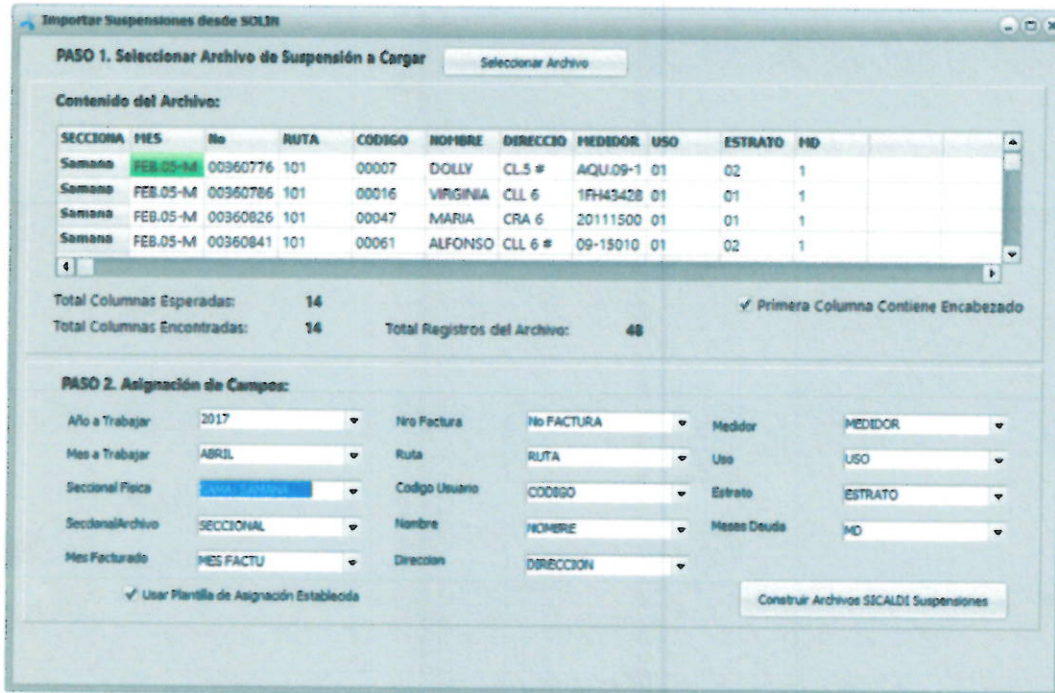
Importar Suspensiones desde SOLIN

PASO 1. Seleccionar Archivo de Suspensión a Cargar

Seleccionar Archivo

Contenido del Archivo:

| SECCIONA | MES | No | RUTA | CODIGO | NOMBRE | DIRECCIO | MEDIDOR | USO | ESTRATO | MD |
|---|---|---|---|---|---|---|---|---|---|---|
| Samana | FEB.05-M | 00360776 | 101 | 00007 | DOLLY | CL.5 # | AQU.09-1 | 01 | 02 | 1 |
| Samana | FEB.05-M | 00360786 | 101 | 00016 | VIRGINIA | CLL 6 | 1FH43428 | 01 | 01 | 1 |
| Samana | FEB.05-M | 00360826 | 101 | 00047 | MARIA | CRA 6 | 20111500 | 01 | 01 | 1 |
| Samana | FEB.05-M | 00360841 | 101 | 00061 | ALFONSO | CLL 6 # | 09-15010 | 01 | 02 | 1 |

Total Columnas Esperadas: 14
Total Columnas Encontradas: 14
Total Registros del Archivo: 48
✓ Primera Columna Contiene Encabezado

PASO 2. Asignación de Campos:

Año a Trabajar 2017
Mes a Trabajar ABRIL
Seccional Fisica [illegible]
SeccionalArchivo SECCIONAL
Mes Facturado MES FACTU
Nro Factura No FACTURA
Ruta RUTA
Codigo Usuario CODIGO
Nombre NOMBRE
Direccion DIRECCION
Medidor MEDIDOR
Uso USO
Estrato ESTRATO
Meses Deuda MD

✓ Usar Plantilla de Asignación Establecida

Construir Archivos SICALDI Suspensiones